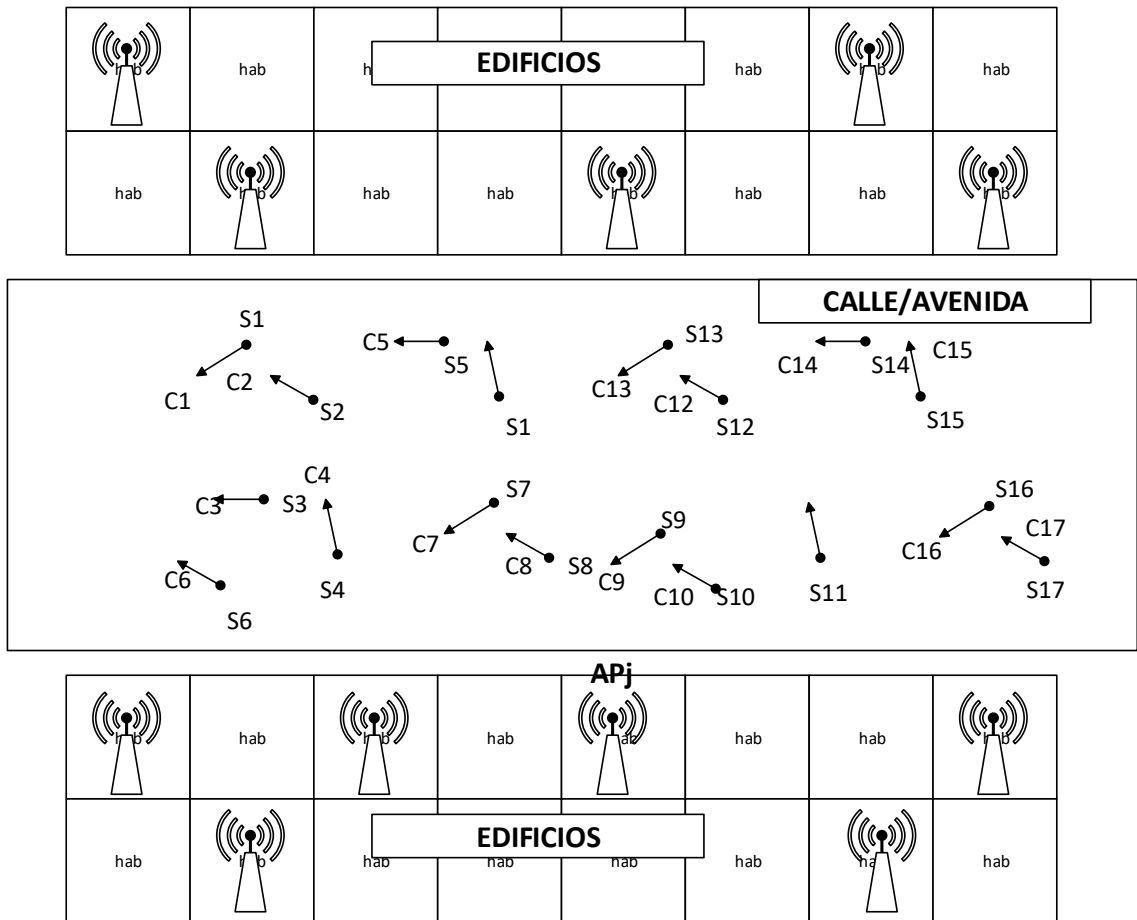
hab hab EDIFICIOS hab hab hab
hab hab hab hab hab hab hab hab

CALLE/AVENIDA

S1 C5 S5 S13 C14 S14 C15
C2 C13 C12
C1 S2 S1 S12 S15

C4 S7
C3 S3 S9
C7 S8 C9 C16 C17
C6 C8 C10 S10 S11 S17
S4
S6

APj
hab hab hab hab hab hab hab hab

hab hab hab EDIFICIOS hab hab hab hab hab